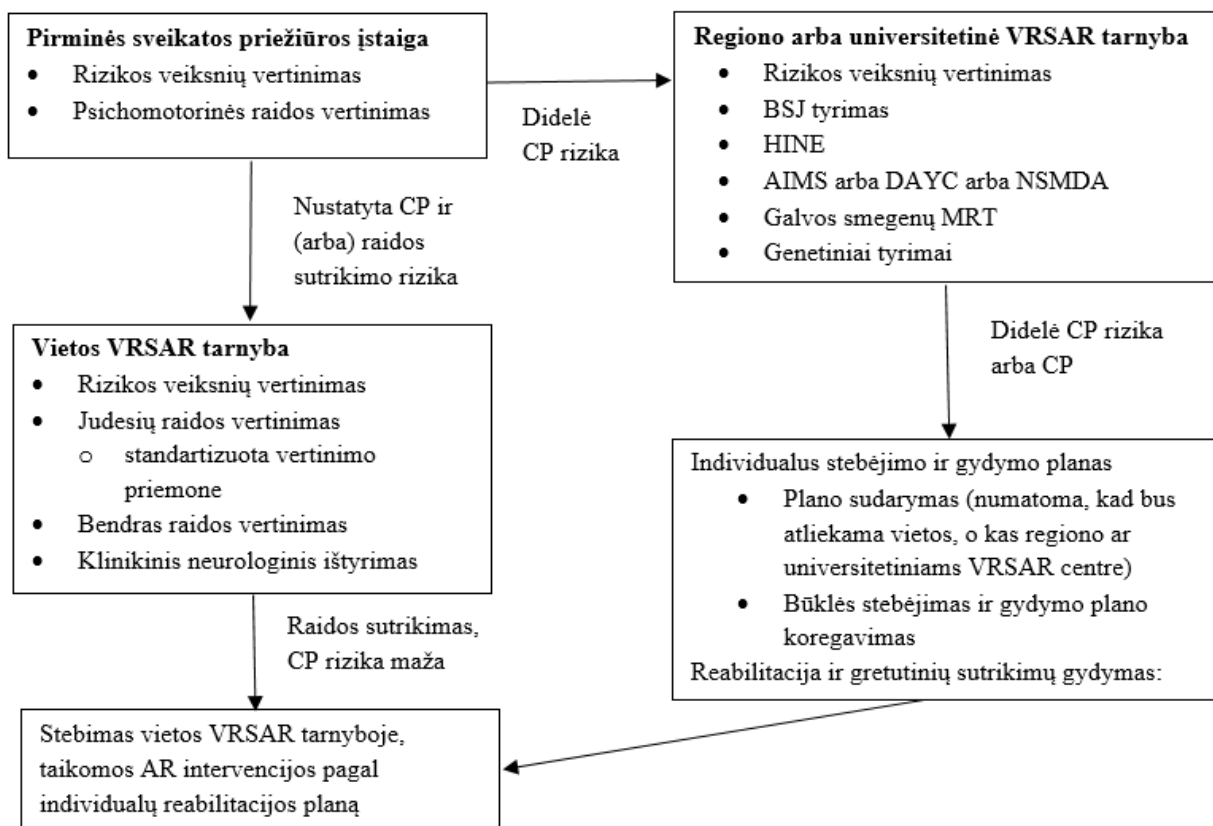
**Pirminės sveikatos priežiūros įstaiga**
- Rizikos veiksnių vertinimas
- Psichomotorinės raidos vertinimas

Didelė CP rizika

**Regiono arba universitetinė VRSAR tarnyba**
- Rizikos veiksnių vertinimas
- BSJ tyrimas
- HINE
- AIMS arba DAYC arba NSMDA
- Galvos smegenų MRT
- Genetiniai tyrimai

Nustatyta CP ir (arba) raidos sutrikimo rizika

Didelė CP rizika arba CP

**Vietos VRSAR tarnyba**
- Rizikos veiksnių vertinimas
- Judesių raidos vertinimas
  - standartizuota vertinimo priemone
- Bendras raidos vertinimas
- Klinikinis neurologinis ištyrimas

Individualus stebėjimo ir gydymo planas
- Plano sudarymas (numatoma, kad bus atliekama vietos, o kas regiono ar universitetiniams VRSAR centre)
- Būklės stebėjimas ir gydymo plano koregavimas

Reabilitacija ir gretutinių sutrikimų gydymas:

Raidos sutrikimas, CP rizika maža

Stebimas vietos VRSAR tarnyboje, taikomos AR intervencijos pagal individualų reabilitacijos planą